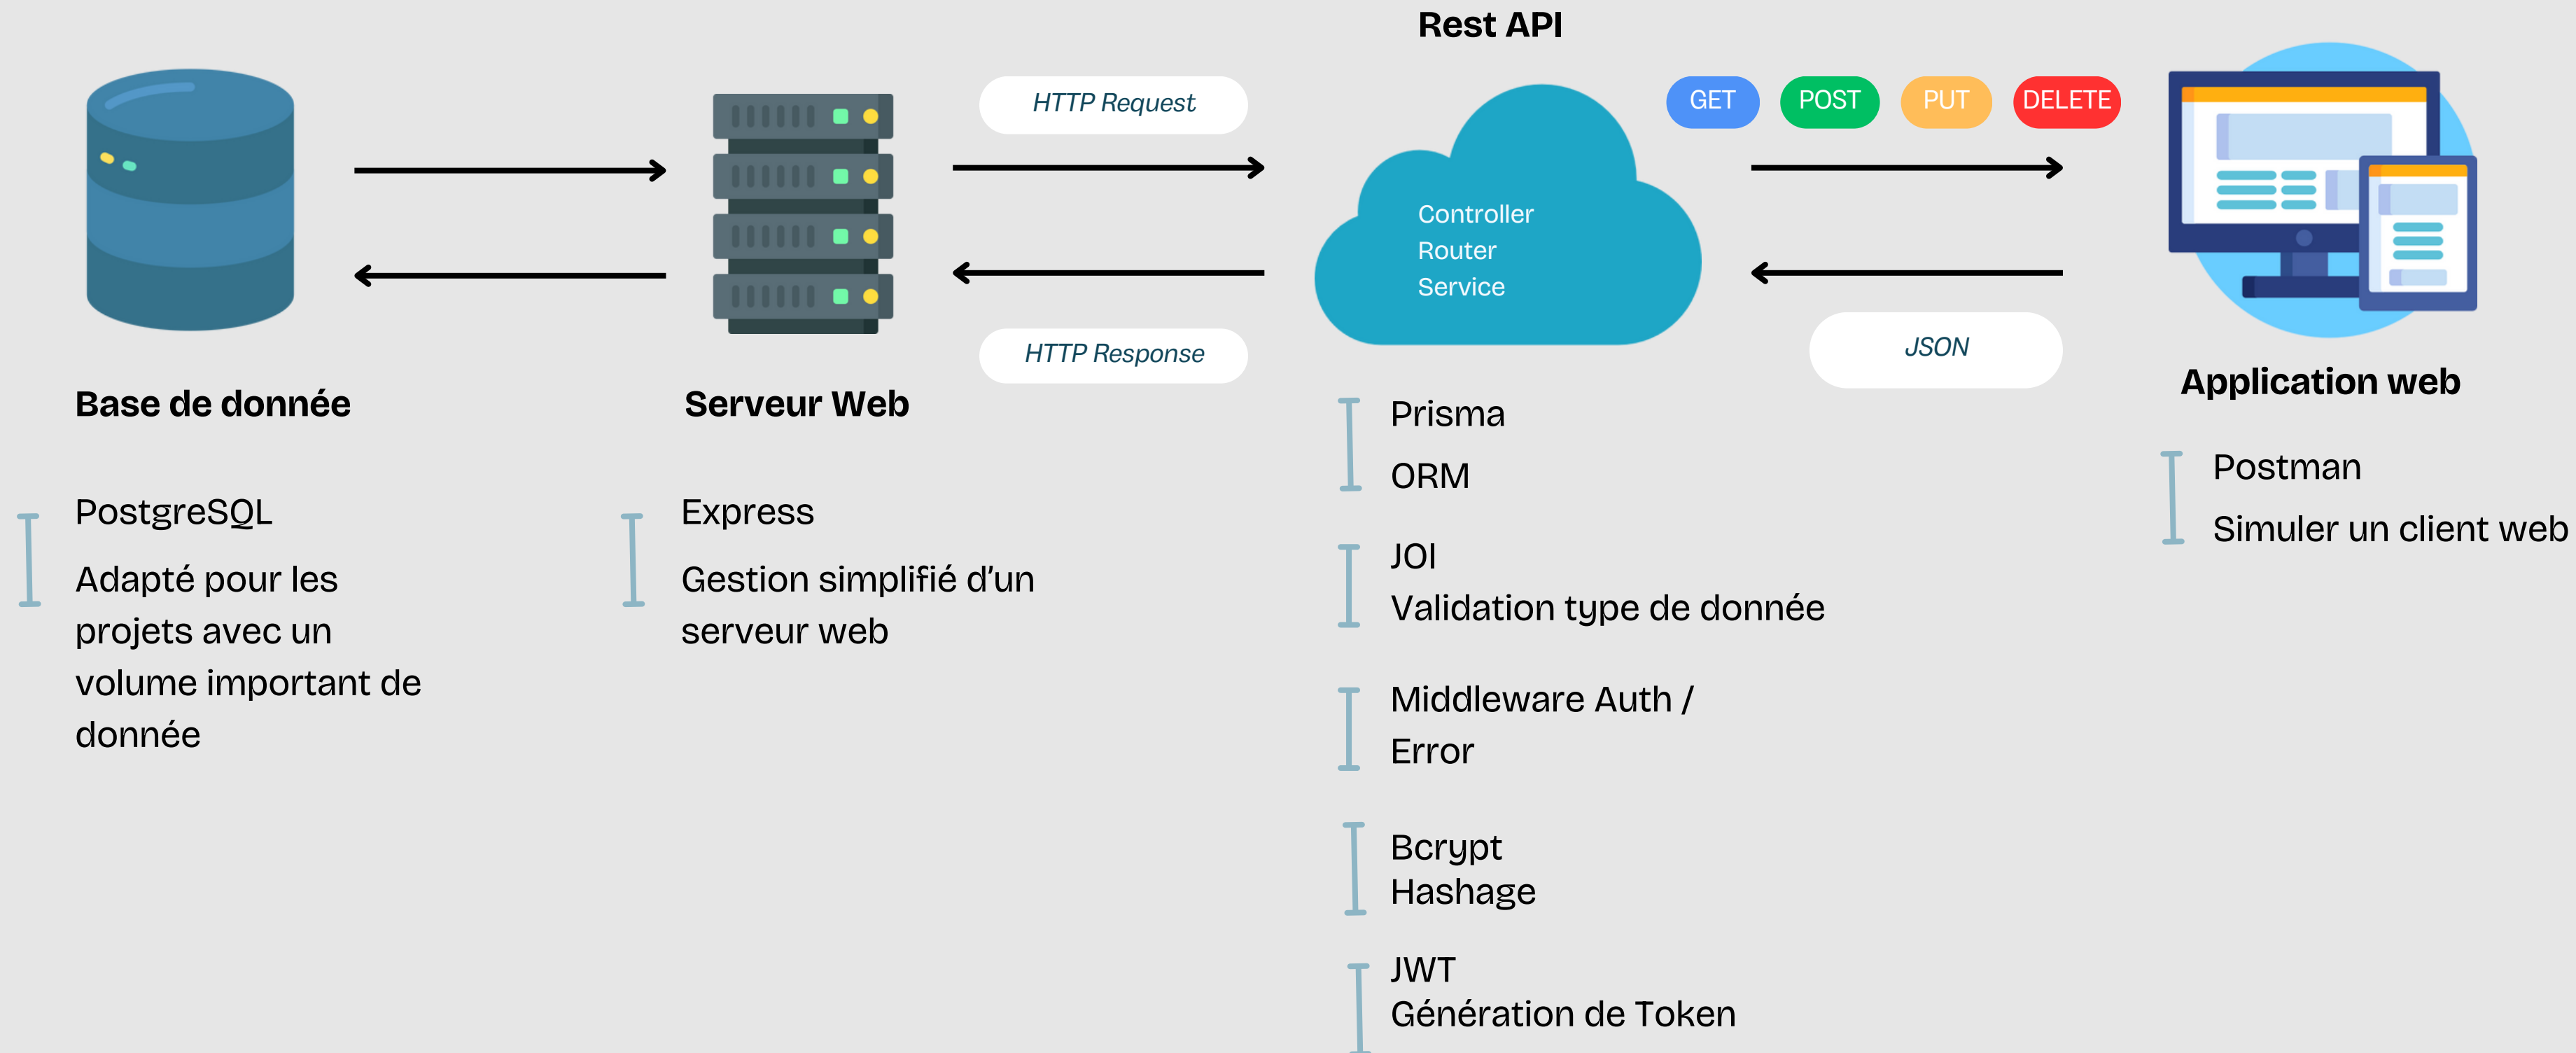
Rest API

HTTP Request

GET POST PUT DELETE

Controller
Router
Service

HTTP Response

JSON

Base de donnée

Serveur Web

Application web

Prisma
ORM

JOI
Validation type de donnée

Middleware Auth / Error

Bcrypt
Hashage

JWT
Génération de Token

PostgreSQL

Adapté pour les projets avec un volume important de donnée

Express

Gestion simplifié d'un serveur web

Postman

Simuler un client web